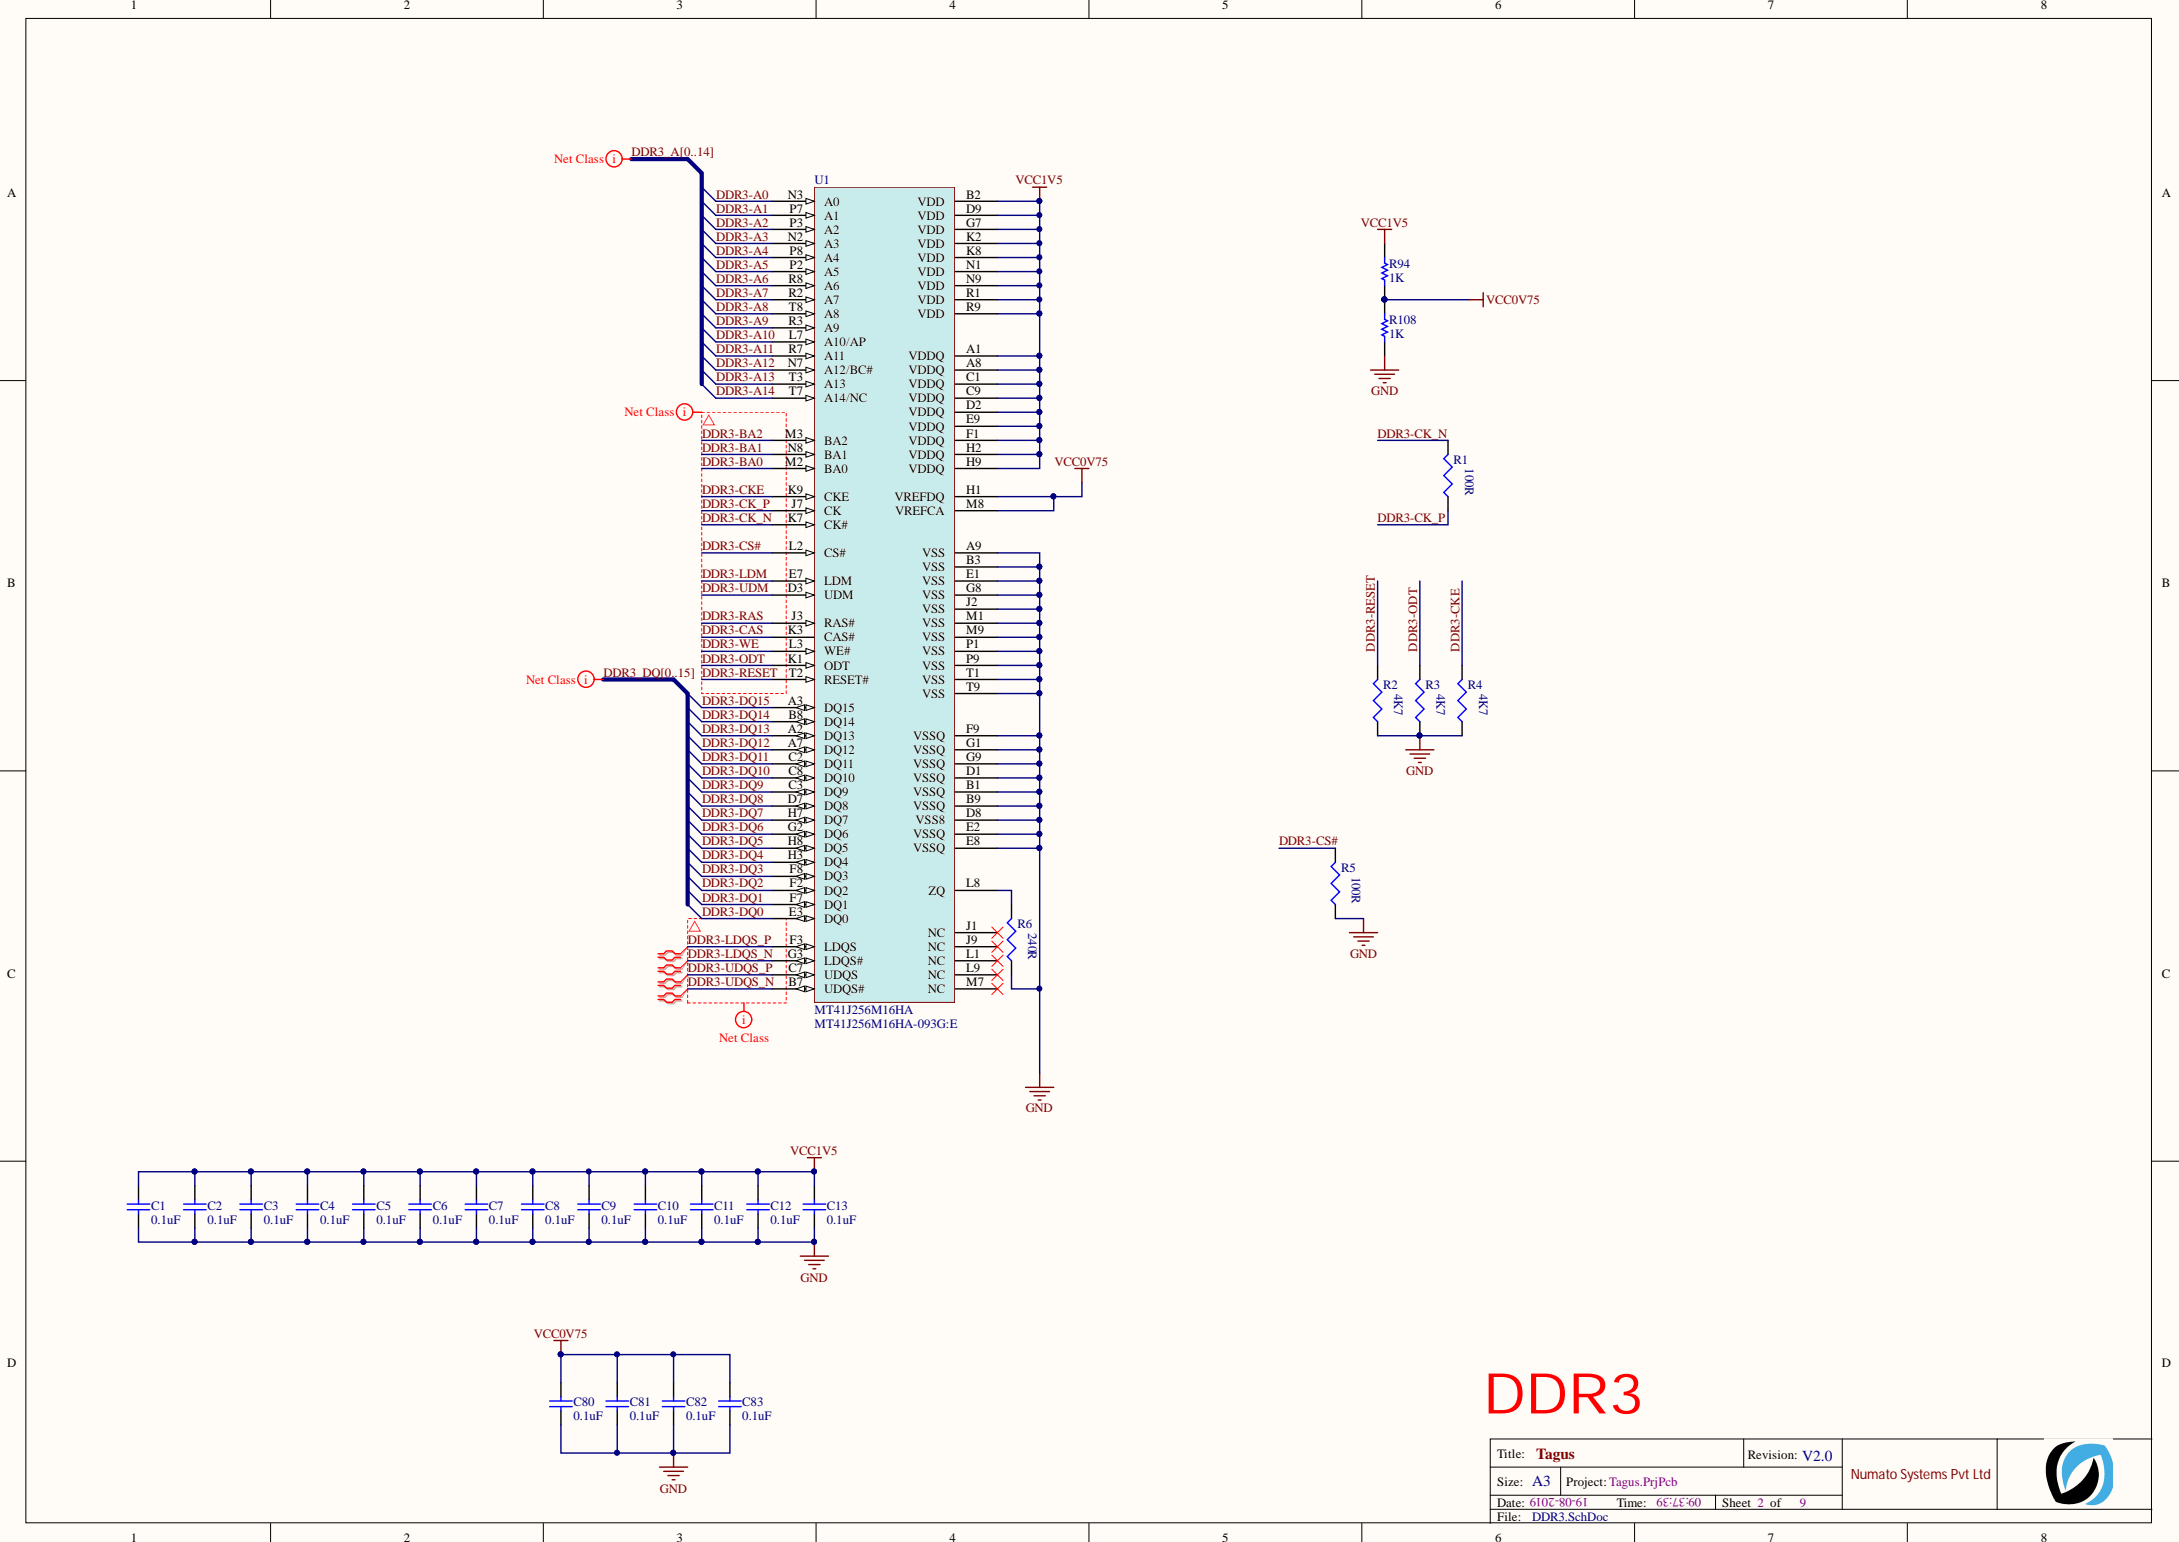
1 2 3 4 5 6 7 8

A B C D

Net Class DDR3_A[0..14]

U1

DDR3-A0 N3 A0
DDR3-A1 P7 A1
DDR3-A2 P3 A2
DDR3-A3 N2 A3
DDR3-A4 P8 A4
DDR3-A5 P2 A5
DDR3-A6 R8 A6
DDR3-A7 R2 A7
DDR3-A8 T8 A8
DDR3-A9 R3 A9
DDR3-A10 L7 A10/AP
DDR3-A11 R7 A11
DDR3-A12 N7 A12/BC#
DDR3-A13 T3 A13
DDR3-A14 T7 A14/NC

Net Class
DDR3-BA2 M3 BA2
DDR3-BA1 N8 BA1
DDR3-BA0 M2 BA0
DDR3-CKE K9 CKE
DDR3-CK_P J7 CK
DDR3-CK_N K7 CK#
DDR3-CS# L2 CS#
DDR3-LDM E7 LDM
DDR3-UDM D3 UDM
DDR3-RAS J3 RAS#
DDR3-CAS K3 CAS#
DDR3-WE L3 WE#
DDR3-ODT K1 ODT
DDR3-RESET T2 RESET#

Net Class DDR3_DQ[0..15]
DDR3-DQ15 A3 DQ15
DDR3-DQ14 B8 DQ14
DDR3-DQ13 A2 DQ13
DDR3-DQ12 A7 DQ12
DDR3-DQ11 C2 DQ11
DDR3-DQ10 C8 DQ10
DDR3-DQ9 C3 DQ9
DDR3-DQ8 D7 DQ8
DDR3-DQ7 H7 DQ7
DDR3-DQ6 G2 DQ6
DDR3-DQ5 H8 DQ5
DDR3-DQ4 H3 DQ4
DDR3-DQ3 F8 DQ3
DDR3-DQ2 F2 DQ2
DDR3-DQ1 F7 DQ1
DDR3-DQ0 E3 DQ0
DDR3-LDQS_P F3 LDQS
DDR3-LDQS_N G3 LDQS#
DDR3-UDQS_P C7 UDQS
DDR3-UDQS_N B7 UDQS#
Net Class

MT41J256M16HA
MT41J256M16HA-093G:E

VCC1V5
VDD B2
VDD D9
VDD G7
VDD K2
VDD K8
VDD N1
VDD N9
VDD R1
VDD R9
VDDQ A1
VDDQ A8
VDDQ C1
VDDQ C9
VDDQ D2
VDDQ E9
VDDQ F1
VDDQ H2
VDDQ H9
VCC0V75
VREFDQ H1
VREFCA M8
VSS A9
VSS B3
VSS E1
VSS G8
VSS J2
VSS M1
VSS M9
VSS P1
VSS P9
VSS T1
VSS T9
VSSQ F9
VSSQ G1
VSSQ G9
VSSQ D1
VSSQ B1
VSSQ B9
VSS8 D8
VSSQ E2
VSSQ E8
ZQ L8
R6 240R
NC J1
NC J9
NC L1
NC L9
NC M7
GND

VCC1V5
R94 1K
VCC0V75
R108 1K
GND

DDR3-CK_N
R1 100R
DDR3-CK_P

DDR3-RESET DDR3-ODT DDR3-CKE
R2 4K7 R3 4K7 R4 4K7
GND

DDR3-CS#
R5 100R
GND

VCC1V5
C1 0.1uF C2 0.1uF C3 0.1uF C4 0.1uF C5 0.1uF C6 0.1uF C7 0.1uF C8 0.1uF C9 0.1uF C10 0.1uF C11 0.1uF C12 0.1uF C13 0.1uF
GND

VCC0V75
C80 0.1uF C81 0.1uF C82 0.1uF C83 0.1uF
GND

DDR3

Title: Tagus Revision: V2.0
Size: A3 Project: Tagus.PrjPcb
Date: 19-08-2019 Time: 09:37:39 Sheet 2 of 9
File: DDR3.SchDoc
Numato Systems Pvt Ltd